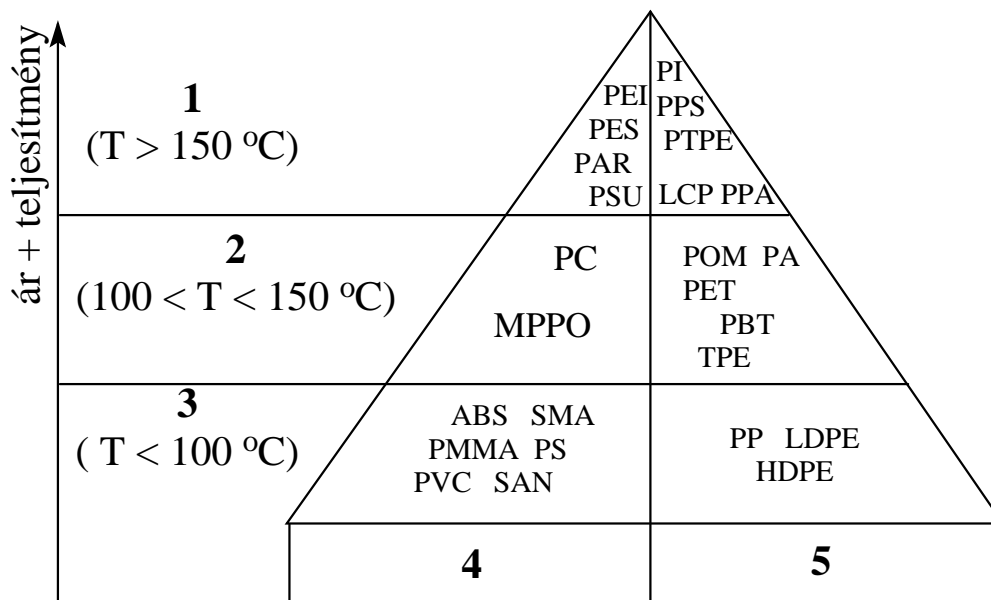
ár + teljesítmény

1
(T > 150 $^{o}$C)

PEI
PES
PAR
PSU

PI
PPS
PTPE
LCP PPA

2
(100 < T < 150 $^{o}$C)

PC

MPPO

POM PA
PET
PBT
TPE

3
( T < 100 $^{o}$C)

ABS SMA
PMMA PS
PVC SAN

PP LDPE
HDPE

4

5